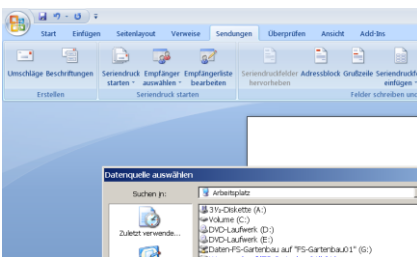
Start Einfügen Seitenlayout Verweise Sendungen Überprüfen Ansicht Add-Ins

Umschläge Beschriftungen
Erstellen

Seriendruck starten
Empfänger auswählen
Empfängerliste bearbeiten
Seriendruck starten

Seriendruckfelder hervorheben
Adressblock
Grußzeile
Seriendruckfeld einfügen
Felder schreiben und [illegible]

Datenquelle auswählen

Suchen in: Arbeitsplatz

Zuletzt verwende...

3½-Diskette (A:)
Volume (C:)
DVD-Laufwerk (D:)
DVD-Laufwerk (E:)
Daten-FS-Gartenbau auf "FS-Gartenbau01" (G:)